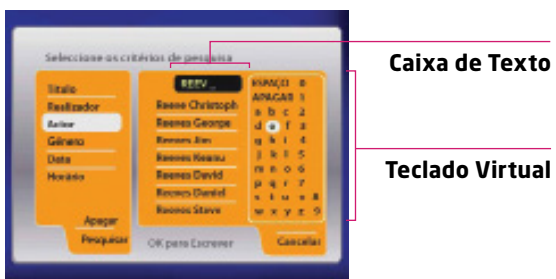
Seleccione os critérios de pesquisa

Título
Realizador
Actor
Género
Data
Horário

Apagar
Pesquisar

REEV_

Reeves Christoph
Reeves George
Reeves Jim
Reeves Keanu
Reeves David
Reeves Daniel
Reeves Steve

OK para Escrever

ESPAÇO 0
APAGAR 1
a b c 2
d e f 3
g h i 4
j k l 5
m n o 6
p q r 7
s t u v 8
w x y z 9

Cancelar

Caixa de Texto

Teclado Virtual